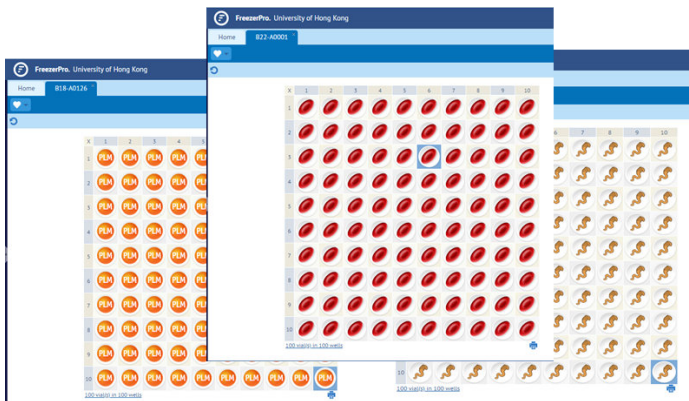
FreezerPro. University of Hong Kong

Home
B18-A0126

| X | 1 | 2 | 3 | 4 | 5 |
|---|---|---|---|---|---|
| 1 | PLM | PLM | PLM | PLM | PLM |
| 2 | PLM | PLM | PLM | PLM | PLM |
| 3 | PLM | PLM | PLM | PLM | PLM |
| 4 | PLM | PLM | PLM | PLM | PLM |
| 5 | PLM | PLM | PLM | PLM | PLM |
| 6 | PLM | PLM | PLM | PLM | PLM |
| 7 | PLM | PLM | PLM | PLM | PLM |
| 8 | PLM | PLM | PLM | PLM | PLM |
| 9 | PLM | PLM | PLM | PLM | PLM |
| 10 | PLM | PLM | PLM | PLM | PLM |

PLM PLM PLM PLM PLM

100 vial(s) in 100 wells

FreezerPro. University of Hong Kong

Home
B22-A0001

| X | 1 | 2 | 3 | 4 | 5 | 6 | 7 | 8 | 9 | 10 |
|---|---|---|---|---|---|---|---|---|---|---|
| 1 | | | | | | | | | | |
| 2 | | | | | | | | | | |
| 3 | | | | | | | | | | |
| 4 | | | | | | | | | | |
| 5 | | | | | | | | | | |
| 6 | | | | | | | | | | |
| 7 | | | | | | | | | | |
| 8 | | | | | | | | | | |
| 9 | | | | | | | | | | |
| 10 | | | | | | | | | | |

100 vial(s) in 100 wells

7 8 9 10

10

100 vial(s) in 100 wells